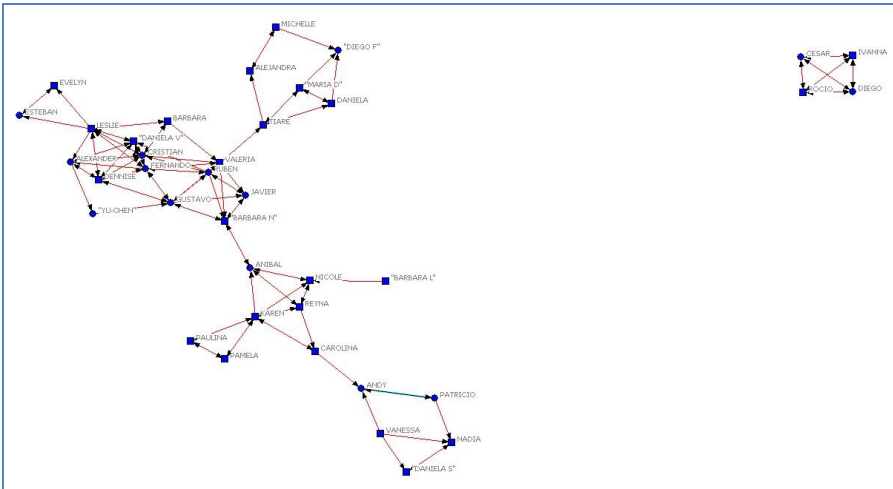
MICHELLE
"DIEGO F"
ALEJANDRA
"MARIA D"
DANIELA
TIARE
EVELYN
ESTEBAN
LESLIE
BARBARA
"DANIELA V"
CRISTIAN
ALEXANDER
FERNANDO
VALERIA
DENNISE
RUBEN
JAVIER
"YU-CHEN"
GUSTAVO
BARBARA N"
ANIBAL
NICOLE
"BARBARA L"
REYNA
KAREN
PAULINA
PAMELA
CAROLINA
ANDY
PATRICIO
VANESSA
NADIA
DANIELA S"
CESAR
IVANNA
ROCIO
DIEGO